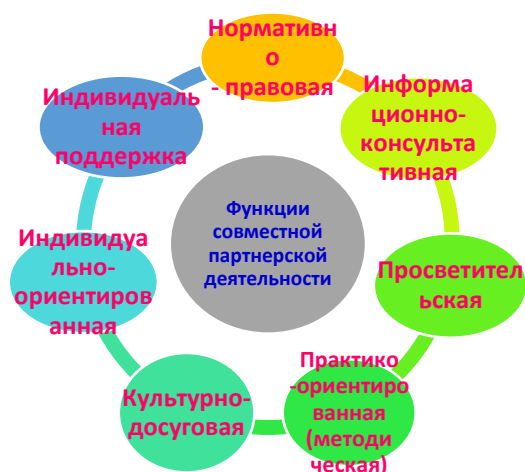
Функции совместной партнерской деятельности

Нормативно - правовая

Информационно-консультативная

Просветительская

Практико-ориентированная (методическая)

Культурно-досуговая

Индивидуально-ориентированная

Индивидуальная поддержка